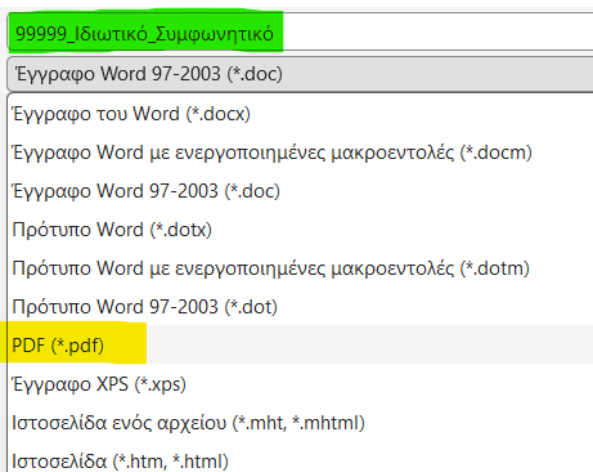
99999_Ιδιωτικό_Συμφωνητικό

Έγγραφο Word 97-2003 (*.doc)

Έγγραφο του Word (*.docx)

Έγγραφο Word με ενεργοποιημένες μακροεντολές (*.docm)

Έγγραφο Word 97-2003 (*.doc)

Πρότυπο Word (*.dotx)

Πρότυπο Word με ενεργοποιημένες μακροεντολές (*.dotm)

Πρότυπο Word 97-2003 (*.dot)

PDF (*.pdf)

Έγγραφο XPS (*.xps)

Ιστοσελίδα ενός αρχείου (*.mht, *.mhtml)

Ιστοσελίδα (*.htm, *.html)